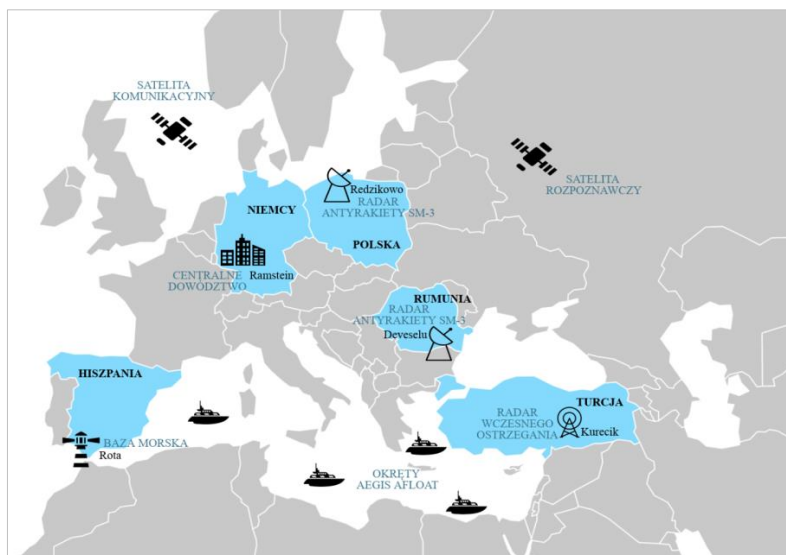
SATELITA KOMUNIKACYJNY

SATELITA ROZPOZNAWCZY

Redzikowo
RADAR
ANTYRAKIETY SM-3

NIEMCY

POLSKA

CENTRALNE DOWÓDZTWO
Ramstein

RUMUNIA
RADAR
ANTYRAKIETY SM-3
Deveselu

HISZPANIA

TURCJA
RADAR WCZESNEGO OSTRZEGANIA
Kurecik

BAZA MORSKA
Rota

OKRĘTY
AEGIS AFLOAT